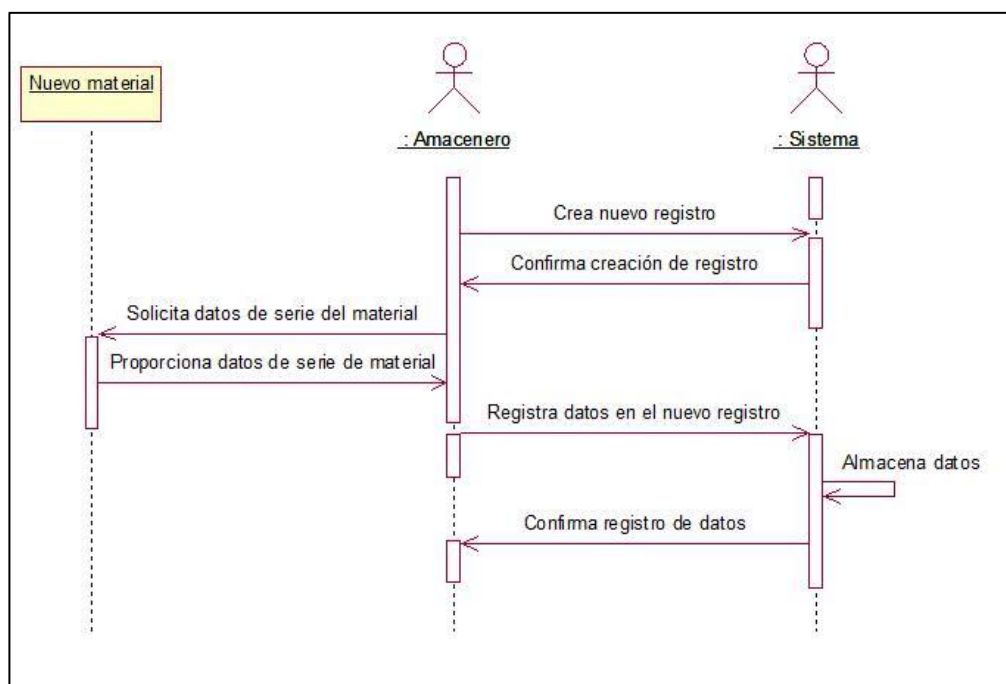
Nuevo material

: Amacenero

: Sistema

Crea nuevo registro

Confirma creación de registro

Solicita datos de serie del material

Proporciona datos de serie de material

Registra datos en el nuevo registro

Almacena datos

Confirma registro de datos